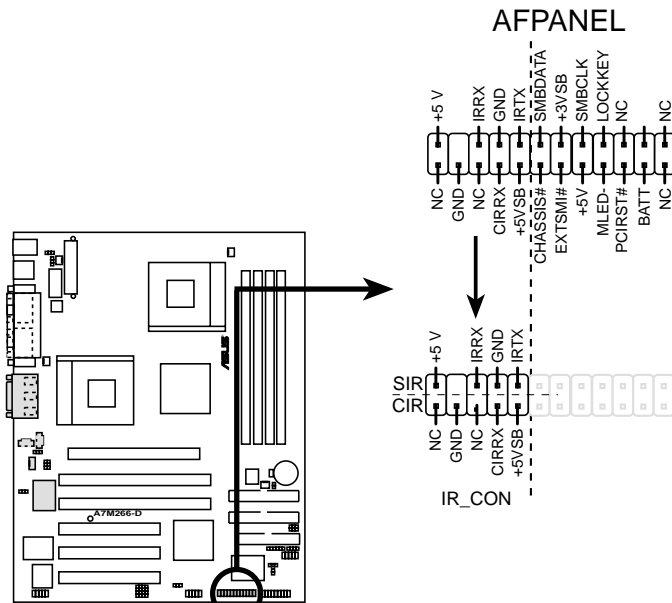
AFPANEL

+5 V
IRRX
GND
IRTX
SMBDATA
+3VSB
SMBCLK
LOCKKEY
NC
NC

NC
GND
NC
CIRRX
+5VSB
CHASSIS#
EXTSMI#
+5V
MLED-
PCIRST#
BATT
NC

ASUS
A7M266-D

+5 V
IRRX
GND
IRTX
SIR
CIR
NC
GND
NC
CIRRX
+5VSB

IR_CON